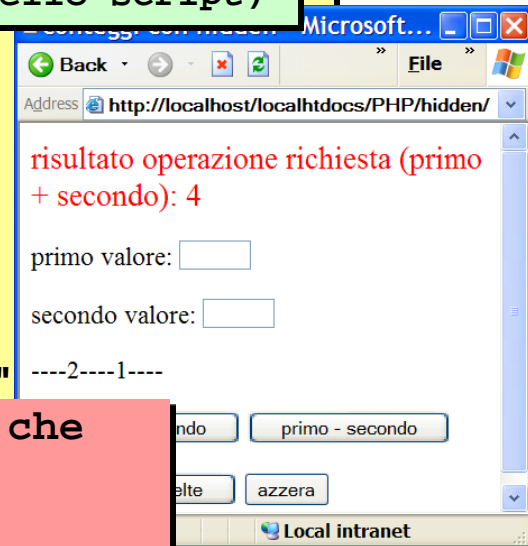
ello script)

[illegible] conteggi con hidden - Microsoft...

Back · File

Address http://localhost/localhtdocs/PHP/hidden/

risultato operazione richiesta (primo + secondo): 4

primo valore:

secondo valore:

----2----1----

che

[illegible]ndo primo - secondo

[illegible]elte azzera

Local intranet